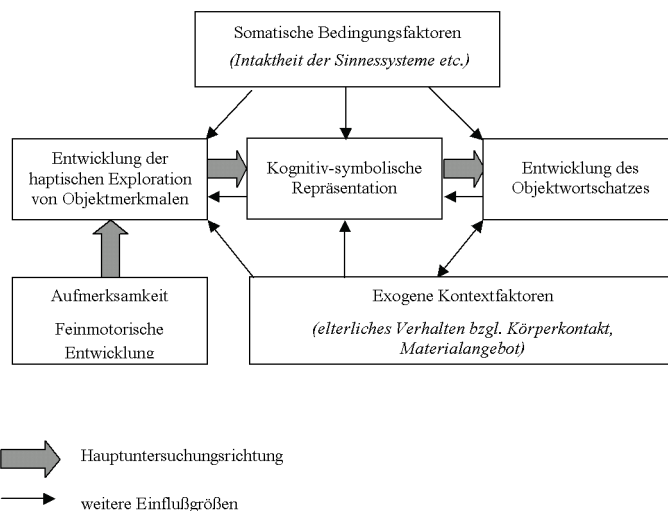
Somatische Bedingungsfaktoren

(Intaktheit der Sinnessysteme etc.)

Entwicklung der haptischen Exploration von Objektmerkmalen

Kognitiv-symbolische Repräsentation

Entwicklung des Objektwortschatzes

Aufmerksamkeit

Feinmotorische Entwicklung

Exogene Kontextfaktoren

(elterliches Verhalten bzgl. Körperkontakt, Materialangebot)

Hauptuntersuchungsrichtung

weitere Einflußgrößen